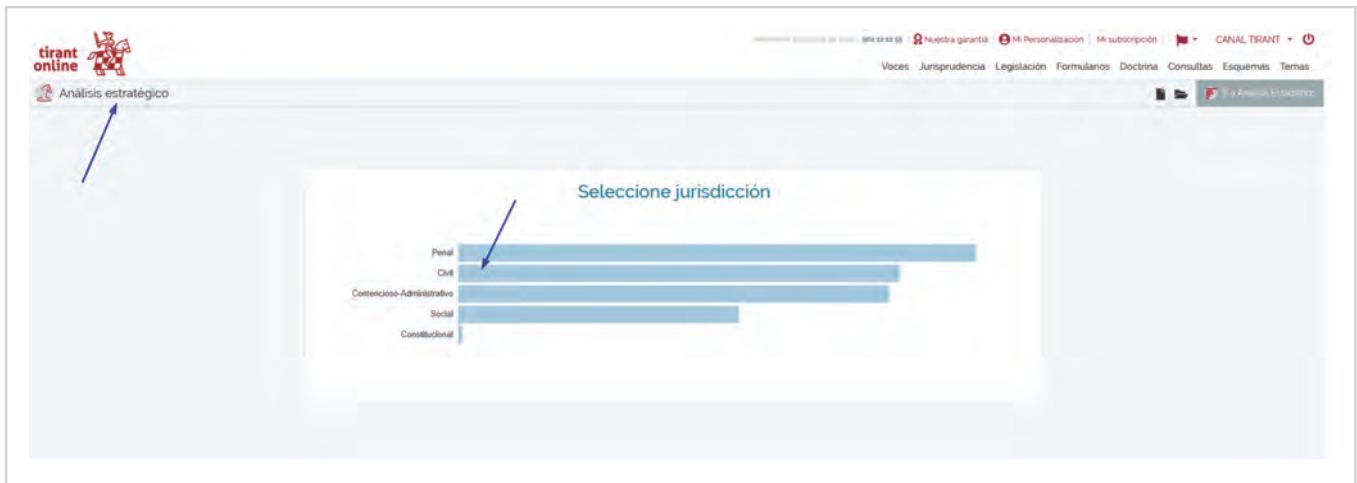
tirant online

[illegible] Nuestra garantía | Mi Personalización | Mi subscripción | CANAL TIRANT

Voces Jurisprudencia Legislación Formularios Doctrina Consultas Esquemas Temas

Análisis estratégico

Ir a Análisis Estadístico

Seleccione jurisdicción

Penal
Civil
Contencioso-Administrativo
Social
Constitucional